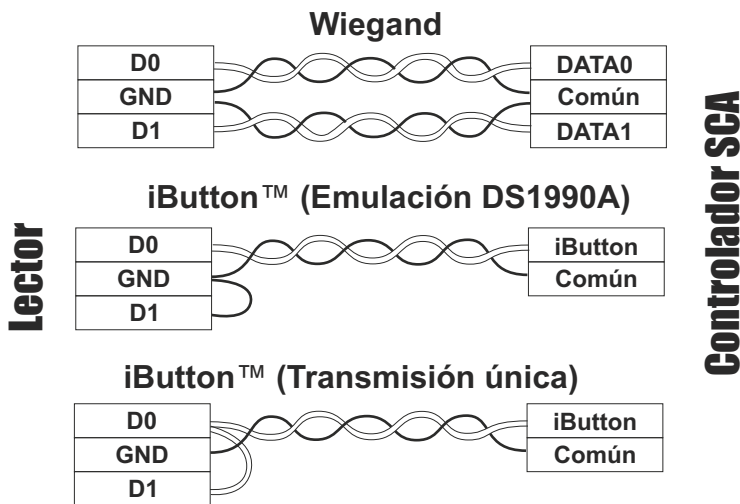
Lector

Wiegand

| D0 |
| --- |
| GND |
| D1 |

| DATA0 |
| --- |
| Común |
| DATA1 |

iButton™ (Emulación DS1990A)

| D0 |
| --- |
| GND |
| D1 |

| iButton |
| --- |
| Común |

iButton™ (Transmisión única)

| D0 |
| --- |
| GND |
| D1 |

| iButton |
| --- |
| Común |

Controlador SCA